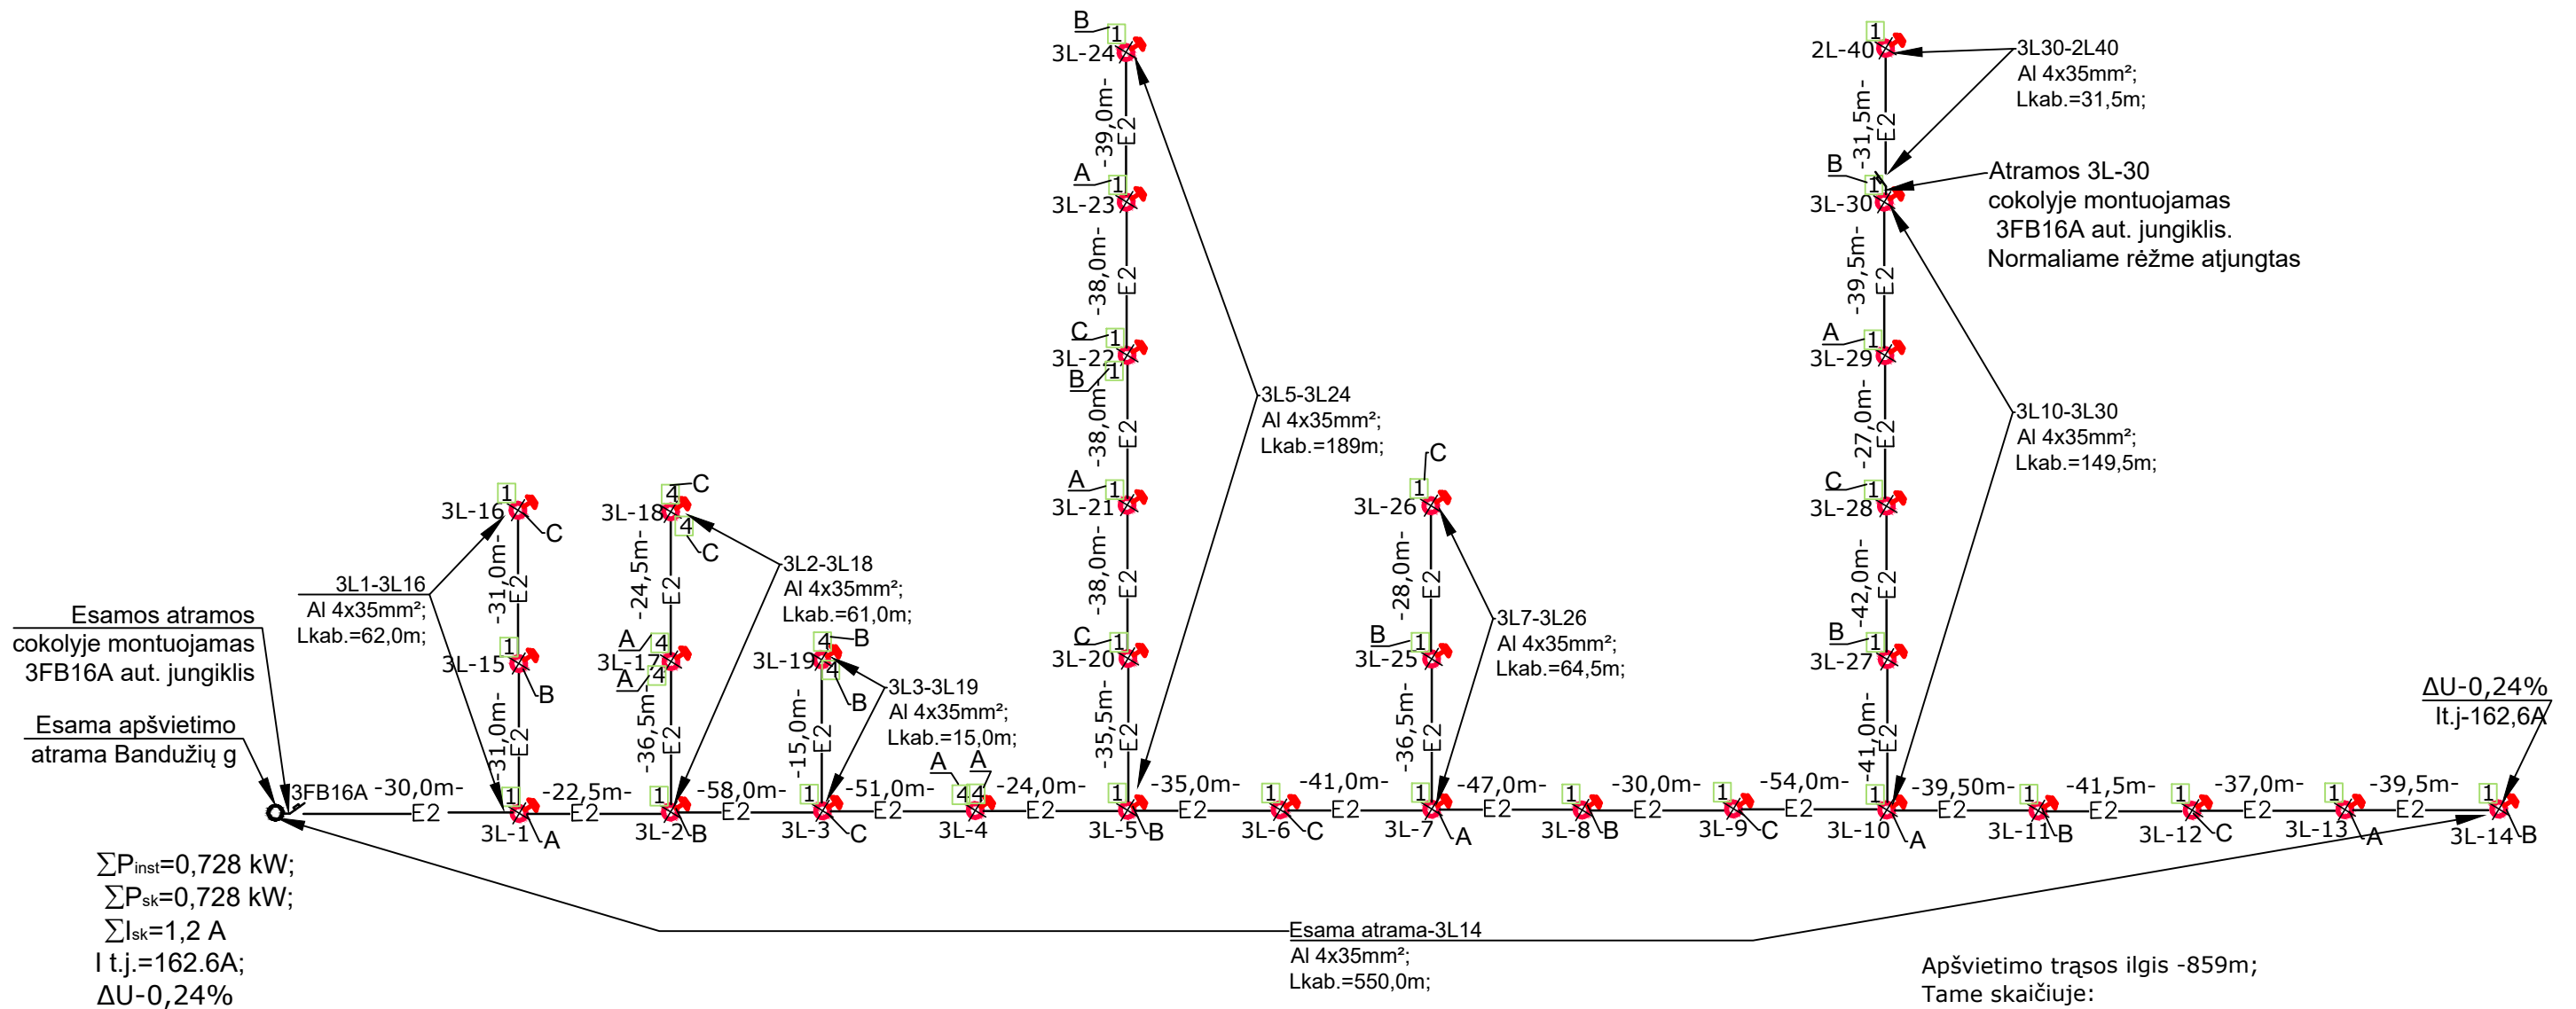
B
1
3L-24
-39,0m-
E2
A
1
3L-23
-38,0m-
E2
C
1
3L-22
B
1
-38,0m-
E2
A
1
3L-21
-38,0m-
E2
C
1
3L-20
-35,5m-
E2

1
2L-40
3L30-2L40
Al 4x35mm²;
Lkab.=31,5m;
-31,5m-
E2
B
1
3L-30
Atramos 3L-30
cokolyje montuojamas
3FB16A aut. jungiklis.
Normaliame rėžme atjungtas
-39,5m-
E2
A
1
3L-29
3L10-3L30
Al 4x35mm²;
Lkab.=149,5m;
-27,0m-
E2
C
1
3L-28
-42,0m-
E2
B
1
3L-27
-41,0m-
E2

3L5-3L24
Al 4x35mm²;
Lkab.=189m;

C
1
3L-26
-28,0m-
E2
B
1
3L-25
-36,5m-
E2
3L7-3L26
Al 4x35mm²;
Lkab.=64,5m;

1
3L-16
C
3L1-3L16
Al 4x35mm²;
Lkab.=62,0m;
-31,0m-
E2
1
3L-15
B
-31,0m-
E2

4
C
3L-18
4
C
3L2-3L18
Al 4x35mm²;
Lkab.=61,0m;
-24,5m-
E2
A
4
3L-17
A
4
-36,5m-
E2

4
B
3L-19
4
B
3L3-3L19
Al 4x35mm²;
Lkab.=15,0m;
-15,0m-
E2

Esamos atramos
cokolyje montuojamas
3FB16A aut. jungiklis
Esama apšvietimo
atrama Bandužių g
3FB16A -30,0m- E2 1 3L-1 A -22,5m- E2 1 3L-2 B -58,0m- E2 1 3L-3 C -51,0m- E2 A A 4 4 3L-4 -24,0m- E2 1 3L-5 B -35,0m- E2 1 3L-6 C -41,0m- E2 1 3L-7 A -47,0m- E2 1 3L-8 B -30,0m- E2 1 3L-9 C -54,0m- E2 1 3L-10 A -39,50m- E2 1 3L-11 B -41,5m- E2 1 3L-12 C -37,0m- E2 1 3L-13 A -39,5m- E2 1 3L-14 B

ΔU-0,24%
It.j-162,6A

∑P$_{inst}$=0,728 kW;
∑P$_{sk}$=0,728 kW;
∑I$_{sk}$=1,2 A
I t.j.=162.6A;
ΔU-0,24%

Esama atrama-3L14
Al 4x35mm²;
Lkab.=550,0m;

Apšvietimo trąsos ilgis -859m;
Tame skaičiuje: